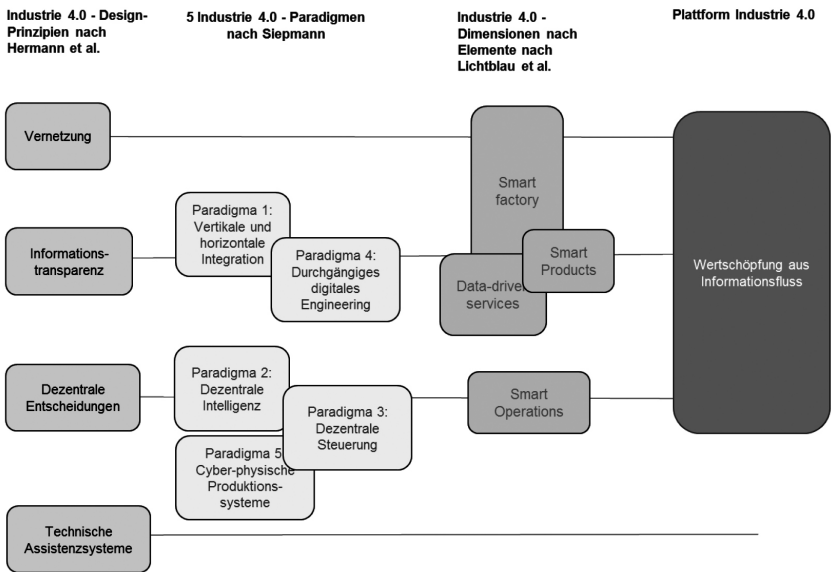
Industrie 4.0 - Design-Prinzipien nach Hermann et al.

5 Industrie 4.0 - Paradigmen nach Siepmann

Industrie 4.0 - Dimensionen nach Elemente nach Lichtblau et al.

Plattform Industrie 4.0

Vernetzung

Smart factory

Informations-transparenz

Paradigma 1: Vertikale und horizontale Integration

Paradigma 4: Durchgängiges digitales Engineering

Data-driv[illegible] services

Smart Products

Wertschöpfung aus Informationsfluss

Dezentrale Entscheidungen

Paradigma 2: Dezentrale Intelligenz

Paradigma 3: Dezentrale Steuerung

Smart Operations

Paradigma 5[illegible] Cyber-physische Produktions-systeme

Technische Assistenzsysteme